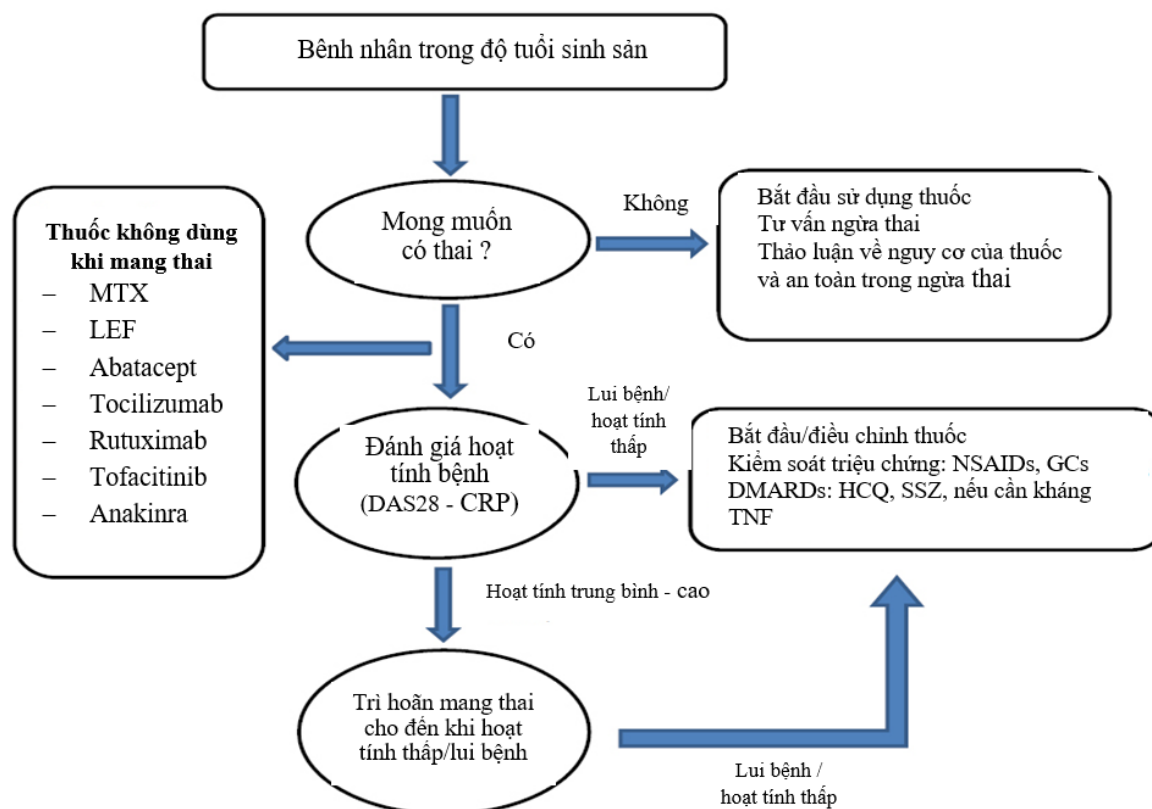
Bênh nhân trong độ tuổi sinh sản

Mong muốn có thai ?

Không

Bắt đầu sử dụng thuốc
Tư vấn ngừa thai
Thảo luận về nguy cơ của thuốc và an toàn trong ngừa thai

**Thuốc không dùng khi mang thai**
– MTX
– LEF
– Abatacept
– Tocilizumab
– Rutuximab
– Tofacitinib
– Anakinra

Có

Đánh giá hoạt tính bệnh (DAS28 - CRP)

Lui bệnh/ hoạt tính thấp

Bắt đầu/điều chỉnh thuốc
Kiểm soát triệu chứng: NSAIDs, GCs
DMARDs: HCQ, SSZ, nếu cần kháng TNF

Hoạt tính trung bình - cao

Trì hoãn mang thai cho đến khi hoạt tính thấp/lui bệnh

Lui bệnh / hoạt tính thấp